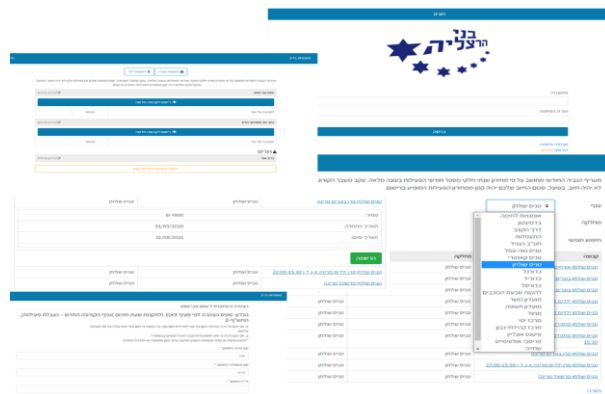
בני הרצליה

התחברות

מערכת הגביה החדשה מתאפשרת על ידי מחלקת שירות הלקוחות...

ענף: ענפים שונים

אומנויות לחימה
ביצים
דרך הקוף
התעמלות
חוגי הבוגר
ענפים שונים
כדורגל
כדורסל
כדורעף
להקות מחול
מוזיקה
מרכז יוסי
ענפים שונים

הרשמה

תאריך התחלה: 02/09/2020
תאריך סיום: 01/08/2021

ענפים שונים